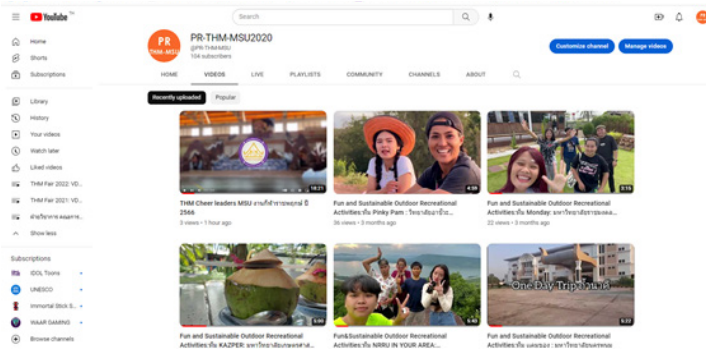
YouTube TH

Search

Home
Shorts
Subscriptions
Library
History
Your videos
Watch later
Liked videos
THM Fair 2022: VD...
THM Fair 2021: VD...
ฝ่ายวิชาการ ตลอดการ...
Show less

Subscriptions
IDOL Toons
UNESCO
Immortal Stick S...
WAAR GAMING
Browse channels

PR THM-MSU
PR-THM-MSU2020
@PR-THM-MSU
104 subscribers

Customize channel
Manage videos

HOME
VIDEOS
LIVE
PLAYLISTS
COMMUNITY
CHANNELS
ABOUT

Recently uploaded
Popular

18:21
THM Cheer leaders MSU งานกีฬาสานสัมพันธ์ ปี 2566
3 views • 1 hour ago

4:58
Fun and Sustainable Outdoor Recreational Activities:ทีม Pinky Pam : วิทยาลัยการท่อง...
36 views • 3 months ago

3:16
Fun and Sustainable Outdoor Recreational Activities:ทีม Monday: มหาวิทยาลัยราชมงคล...
22 views • 3 months ago

5:06
Fun and Sustainable Outdoor Recreational Activities:ทีม KAZPER: มหาวิทยาลัยเทคโนโลยีราช...

4:40
Fun&Sustainable Outdoor Recreational Activities:ทีม NRRU IN YOUR AREA:...

One Day Trip ป่าน่าดี
6:22
Fun and Sustainable Outdoor Recreational Activities:ทีม นะเดนเอ : มหาวิทยาลัยราชภัฏ...